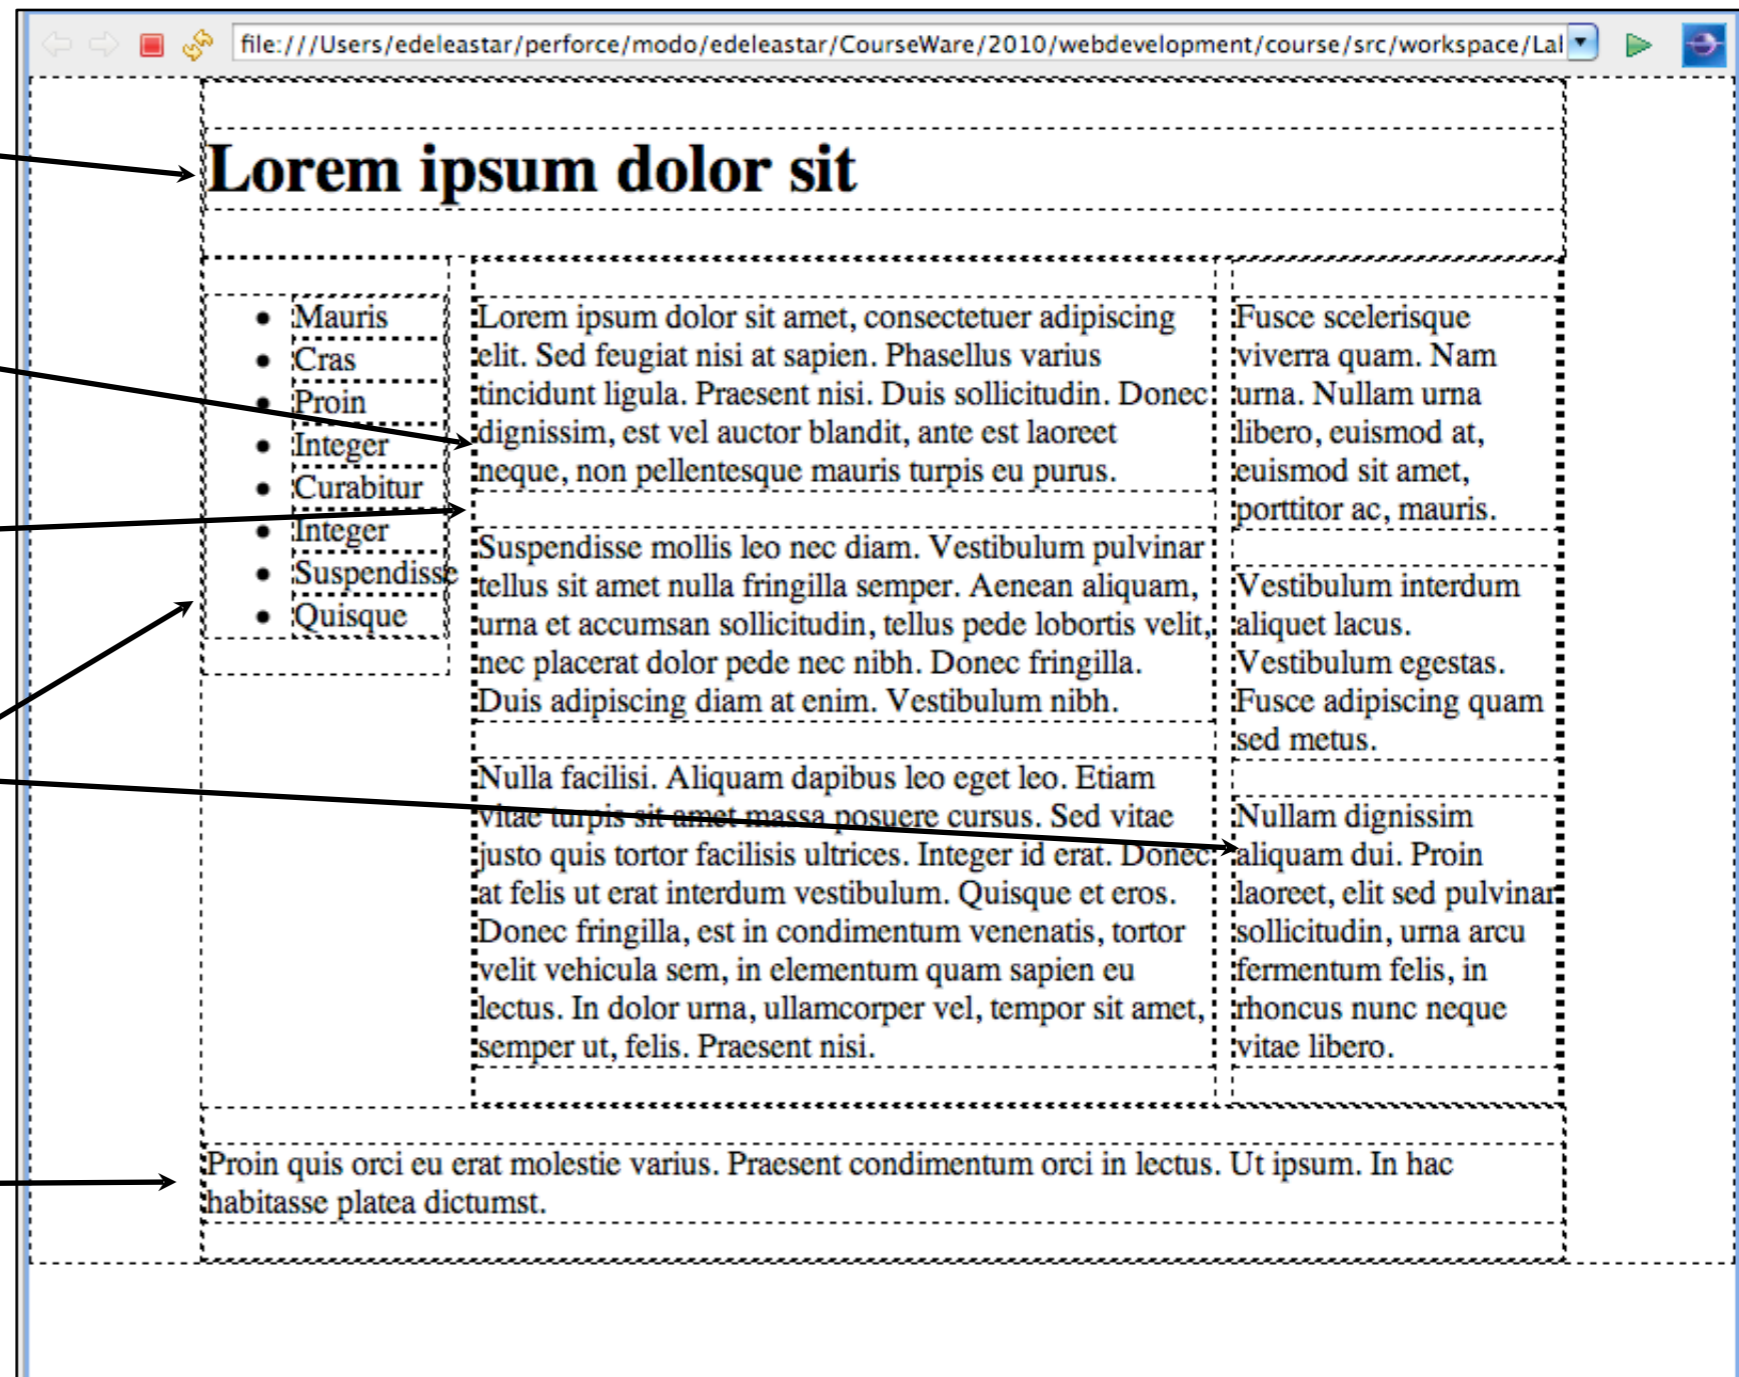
file:///Users/edeleastar/perforce/modo/edeleastar/CourseWare/2010/webdevelopment/course/src/workspace/Lal

# Lorem ipsum dolor sit

- Mauris
- Cras
- Proin
- Integer
- Curabitur
- Integer
- Suspendisse
- Quisque

Lorem ipsum dolor sit amet, consectetuer adipiscing elit. Sed feugiat nisi at sapien. Phasellus varius tincidunt ligula. Praesent nisi. Duis sollicitudin. Donec dignissim, est vel auctor blandit, ante est laoreet neque, non pellentesque mauris turpis eu purus.

Suspendisse mollis leo nec diam. Vestibulum pulvinar tellus sit amet nulla fringilla semper. Aenean aliquam, urna et accumsan sollicitudin, tellus pede lobortis velit, nec placerat dolor pede nec nibh. Donec fringilla. Duis adipiscing diam at enim. Vestibulum nibh.

Nulla facilisi. Aliquam dapibus leo eget leo. Etiam vitae turpis sit amet massa posuere cursus. Sed vitae justo quis tortor facilisis ultrices. Integer id erat. Donec at felis ut erat interdum vestibulum. Quisque et eros. Donec fringilla, est in condimentum venenatis, tortor velit vehicula sem, in elementum quam sapien eu lectus. In dolor urna, ullamcorper vel, tempor sit amet, semper ut, felis. Praesent nisi.

Fusce scelerisque viverra quam. Nam urna. Nullam urna libero, euismod at, euismod sit amet, porttitor ac, mauris.

Vestibulum interdum aliquet lacus. Vestibulum egestas. Fusce adipiscing quam sed metus.

Nullam dignissim aliquam dui. Proin laoreet, elit sed pulvinar sollicitudin, urna arcu fermentum felis, in rhoncus nunc neque vitae libero.

Proin quis orci eu erat molestie varius. Praesent condimentum orci in lectus. Ut ipsum. In hac habitasse platea dictumst.